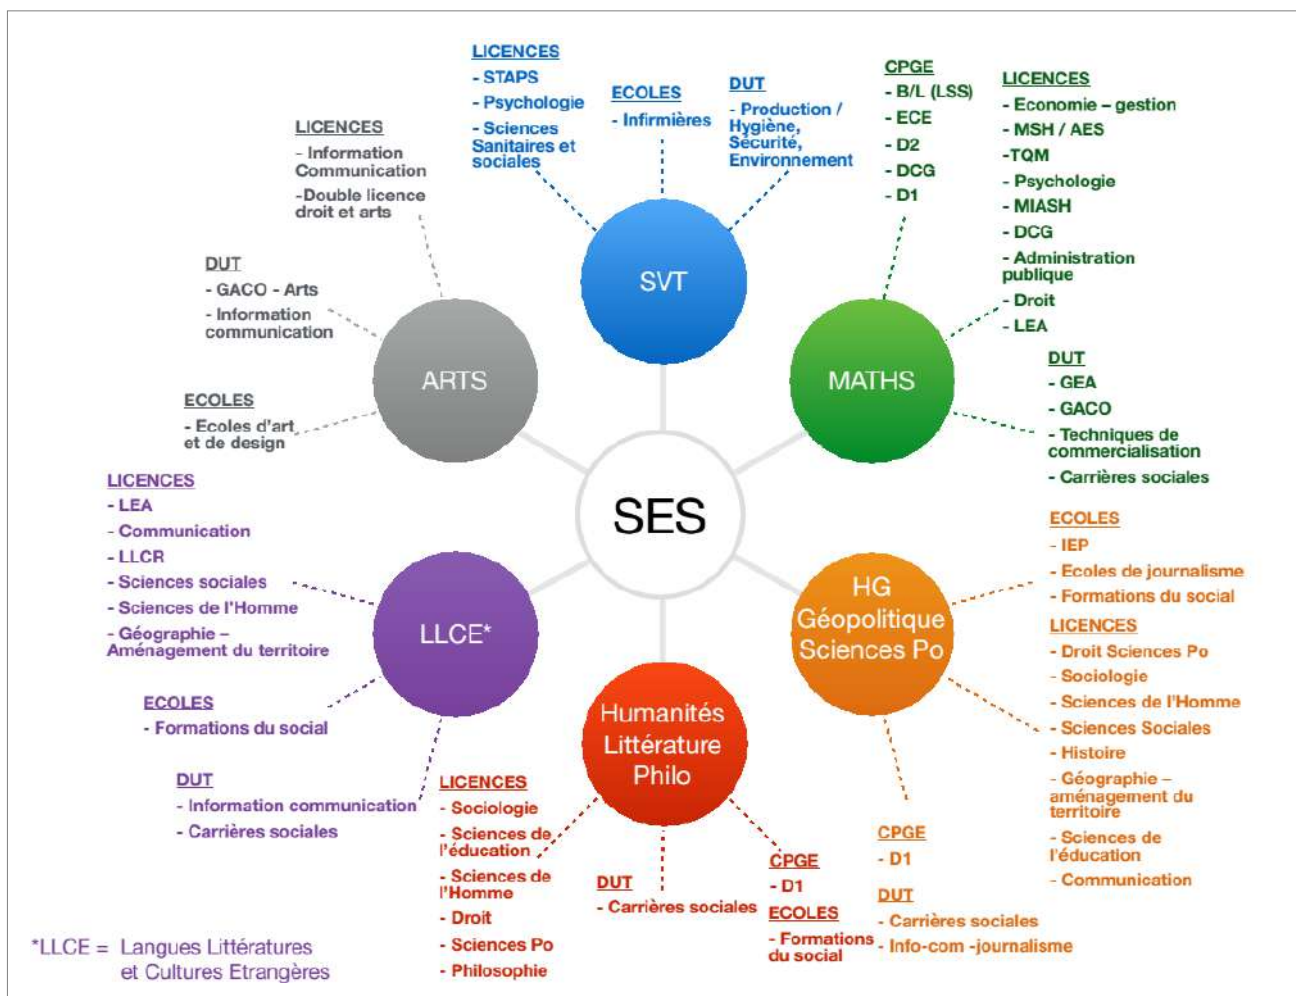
SES

SVT

LICENCES
- STAPS
- Psychologie
- Sciences Sanitaires et sociales

ECOLES
- Infirmières

DUT
- Production / Hygiène, Sécurité, Environnement

MATHS

CPGE
- B/L (LSS)
- ECE
- D2
- DCG
- D1

LICENCES
- Economie – gestion
- MSH / AES
-TQM
- Psychologie
- MIASH
- DCG
- Administration publique
- Droit
- LEA

DUT
- GEA
- GACO
- Techniques de commercialisation
- Carrières sociales

HG Géopolitique Sciences Po

ECOLES
- IEP
- Ecoles de journalisme
- Formations du social

LICENCES
- Droit Sciences Po
- Sociologie
- Sciences de l'Homme
- Sciences Sociales
- Histoire
- Géographie – aménagement du territoire
- Sciences de l'éducation
- Communication

CPGE
- D1

DUT
- Carrières sociales
- Info-com -journalisme

Humanités Littérature Philo

LICENCES
- Sociologie
- Sciences de l'éducation
- Sciences de l'Homme
- Droit
- Sciences Po
- Philosophie

DUT
- Carrières sociales

CPGE
- D1

ECOLES
- Formations du social

LLCE*

LICENCES
- LEA
- Communication
- LLCR
- Sciences sociales
- Sciences de l'Homme
- Géographie – Aménagement du territoire

ECOLES
- Formations du social

DUT
- Information communication
- Carrières sociales

ARTS

LICENCES
- Information Communication
-Double licence droit et arts

DUT
- GACO - Arts
- Information communication

ECOLES
- Ecoles d'art et de design

*LLCE = Langues Littératures et Cultures Etrangères